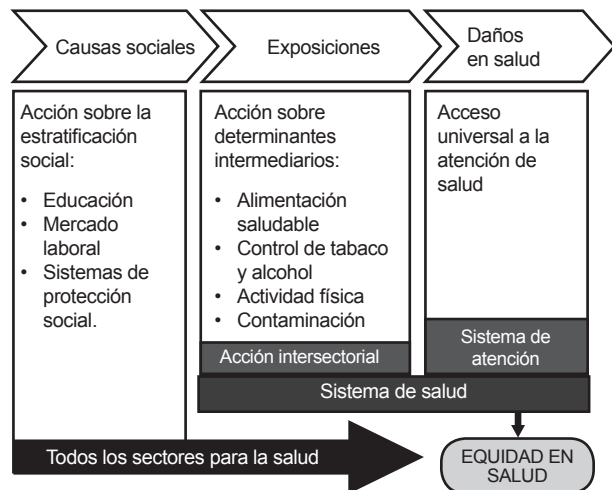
Causas sociales

Exposiciones

Daños en salud

Acción sobre la estratificación social:

- Educación
- Mercado laboral
- Sistemas de protección social.

Acción sobre determinantes intermediarios:

- Alimentación saludable
- Control de tabaco y alcohol
- Actividad física
- Contaminación

Acción intersectorial

Acceso universal a la atención de salud

Sistema de atención

Sistema de salud

Todos los sectores para la salud

EQUIDAD EN SALUD